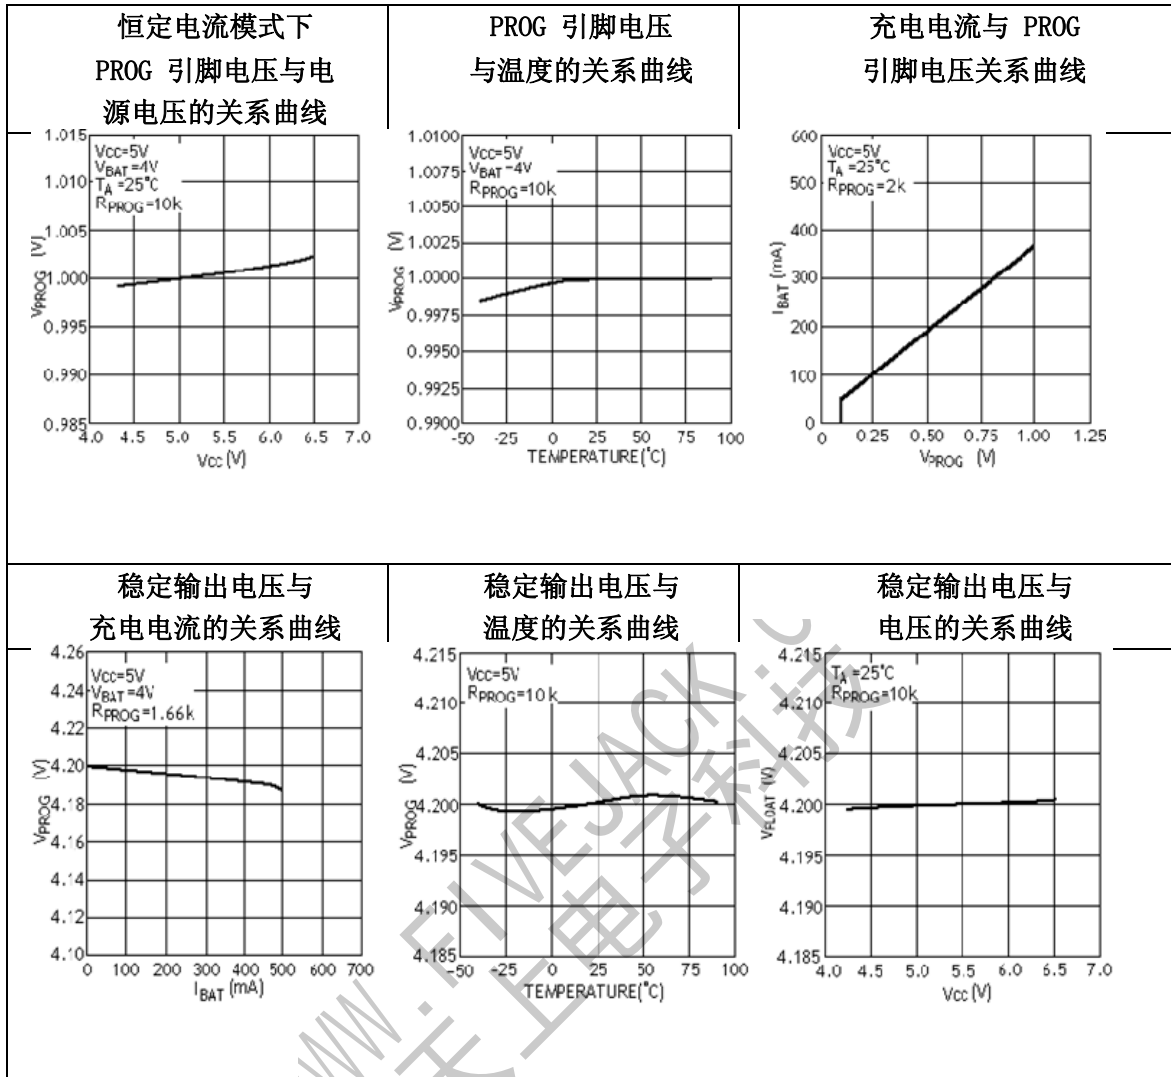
| 恒定电流模式下 PROG 引脚电压与电源电压的关系曲线 | PROG 引脚电压与温度的关系曲线 | 充电电流与 PROG 引脚电压关系曲线 |
|---|---|---|
| 稳定输出电压与充电电流的关系曲线 | 稳定输出电压与温度的关系曲线 | 稳定输出电压与电压的关系曲线 |

Vcc=5V
$V_{BAT}$=4V
$T_A$=25°C
$R_{PROG}$=10k
1.015
1.010
1.005
1.000
0.995
0.990
0.985
$V_{PROG}$ (V)
4.0 4.5 5.0 5.5 6.0 6.5 7.0
Vcc (V)

Vcc=5V
$V_{BAT}$=4V
$R_{PROG}$=10k
1.0100
1.0075
1.0050
1.0025
1.0000
0.9975
0.9950
0.9925
0.9900
$V_{PROG}$ (V)
-50 -25 0 25 50 75 100
TEMPERATURE(°C)

Vcc=5V
$T_A$=25°C
$R_{PROG}$=2k
600
500
400
300
200
100
0
$I_{BAT}$ (mA)
0 0.25 0.50 0.75 1.00 1.25
$V_{PROG}$ (V)

Vcc=5V
$V_{BAT}$=4V
$R_{PROG}$=1.66k
4.26
4.24
4.22
4.20
4.18
4.16
4.14
4.12
4.10
$V_{PROG}$ (V)
0 100 200 300 400 500 600 700
$I_{BAT}$ (mA)

Vcc=5V
$R_{PROG}$=10k
4.215
4.210
4.205
4.200
4.195
4.190
4.185
$V_{PROG}$ (V)
-50 -25 0 25 50 75 100
TEMPERATURE(°C)

$T_A$=25°C
$R_{PROG}$=10k
4.215
4.210
4.205
4.200
4.195
4.190
4.185
$V_{FLOAT}$ (V)
4.0 4.5 5.0 5.5 6.0 6.5 7.0
Vcc (V)

WWW.FIVEJACK.C
天上电子科技